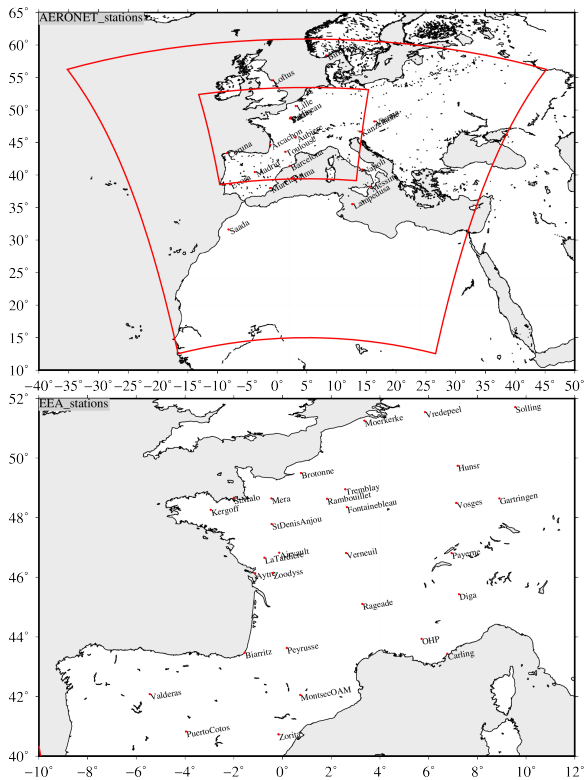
AERONET_stations

65° 60° 55° 50° 45° 40° 35° 30° 25° 20° 15° 10°

Lille
Palaiseau
Arcachon
Toulouse
Avignon
Barcelona
Madrid
Coruna
Evora
Palma
Murcia
Lampedusa
Saada
Ispra
Lecce
Forth
Autilly
Carpentras

−40° −35° −30° −25° −20° −15° −10° −5° 0° 5° 10° 15° 20° 25° 30° 35° 40° 45° 50°

EEA_stations

52° 50° 48° 46° 44° 42° 40°

Vredepeel
Solling
Moerkerke
Hunsr
Brotonne
Tremblay
Kergoff
Mera
Rambouillet
Fontainebleau
Vosges
Gartringen
StDenisAnjou
LaTardiere
Verneuil
Payerne
Zoodyss
Diga
Rageade
OHP
Biarritz
Peyrusse
Carling
Valderas
MontsecOAM
PuertoCotos
Zorita

−10° −8° −6° −4° −2° 0° 2° 4° 6° 8° 10° 12°